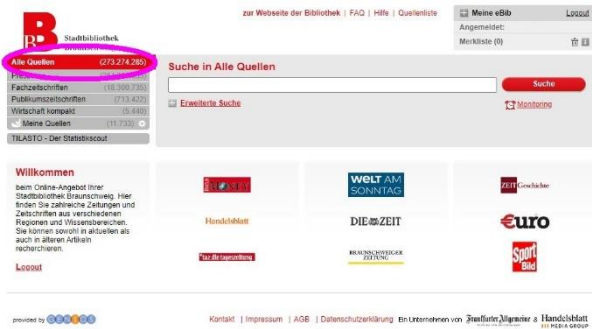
Stadtbibliothek Braunschweig

zur Webseite der Bibliothek | FAQ | Hilfe | Quellenliste

Meine eBib Logout
Angemeldet:
Merkliste (0)

Alle Quellen (273.274.285)
Presse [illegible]
Fachzeitschriften (18.300.736)
Publikumszeitschriften (713.422)
Wirtschaft kompakt (5.440)
Meine Quellen (11.733)
TILASTO - Der Statistikscout

Suche in Alle Quellen

Suche

Erweiterte Suche

Monitoring

Willkommen

beim Online-Angebot Ihrer Stadtbibliothek Braunschweig. Hier finden Sie zahlreiche Zeitungen und Zeitschriften aus verschiedenen Regionen und Wissensbereichen. Sie können sowohl in aktuellen als auch in älteren Artikeln recherchieren.

Logout

ROLLING STONE

WELT AM SONNTAG

ZEIT Geschichte

Handelsblatt

DIE ZEIT

€uro

taz.die tageszeitung

BRAUNSCHWEIGER ZEITUNG

Sport Bild

provided by GENIOS

Kontakt | Impressum | AGB | Datenschutzerklärung Ein Unternehmen von Frankfurter Allgemeine & Handelsblatt MEDIA GROUP